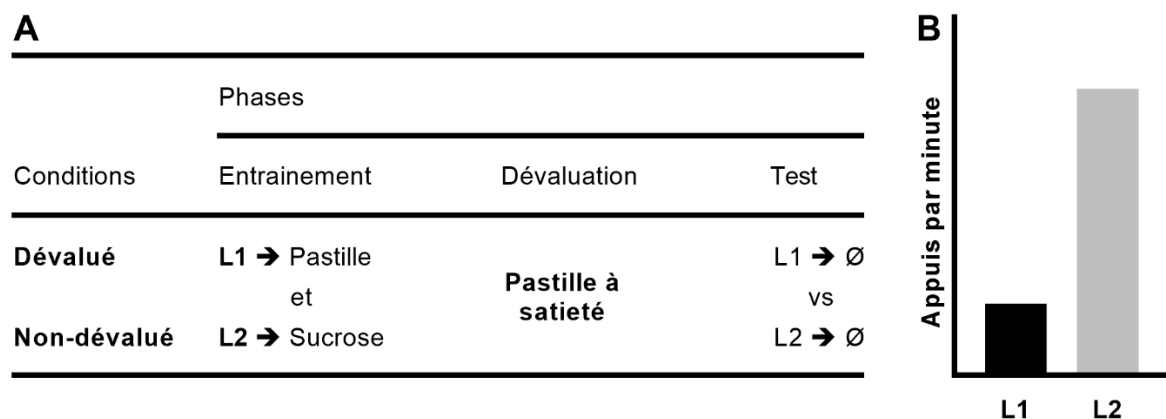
A

| | Phases | | |
|---|---|---|---|
| Conditions | Entrainement | Dévaluation | Test |
| **Dévalué** | **L1** ➔ Pastille | **Pastille à satieté** | L1 ➔ Ø |
| | et | | vs |
| **Non-dévalué** | **L2** ➔ Sucrose | | L2 ➔ Ø |

B

Appuis par minute

L1 L2